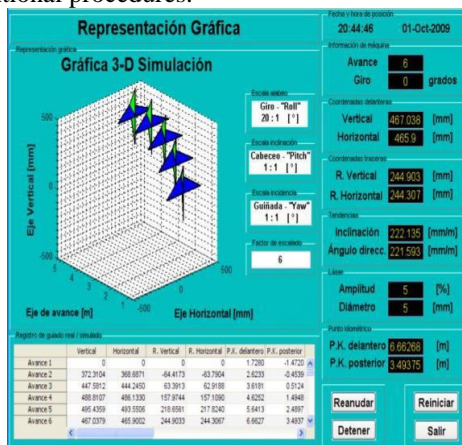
tional procedures.

Representación Gráfica

Representación gráfica

Gráfica 3-D Simulación

Eje Vertical [mm]

500

0

-500

5 4 3 2 1 0

Eje de avance [m]

-500 0 500

Eje Horizontal [mm]

Escala alabeo
Giro - "Roll"
20 : 1 [°]

Escala inclinación
Cabeceo - "Pitch"
1 : 1 [°]

Escala incidencia
Guiñada - "Yaw"
1 : 1 [°]

Factor de escalado
6

Fecha y hora de posición
20:44:46 01-Oct-2009

Información de máquina
Avance 6
Giro 0 grados

Coordenadas delanteras
Vertical 467.038 [mm]
Horizontal 465.9 [mm]

Coordenadas traseras
R. Vertical 244.903 [mm]
R. Horizontal 244.307 [mm]

Tendencias
Inclinación 222.135 [mm/m]
Ángulo direcc. 221.593 [mm/m]

Láser
Amplitud 5 [%]
Diámetro 5 [mm]

Punto kilométrico
P.K. delantero 6.66268 [m]
P.K. posterior 3.49375 [m]

Registro de guiado real / simulado

| | Vertical | Horizontal | R. Vertical | R. Horizontal | P.K. delantero | P.K. posterior |
|---|---|---|---|---|---|---|
| Avance 1 | 0 | 0 | 0 | 0 | 1.7280 | -1.4720 |
| Avance 2 | 372.3104 | 368.6871 | -64.4173 | -63.7904 | 2.6233 | -0.4539 |
| Avance 3 | 447.5812 | 444.2450 | 63.3913 | 62.9188 | 3.6181 | 0.5124 |
| Avance 4 | 488.8107 | 486.1330 | 157.9744 | 157.1090 | 4.6252 | 1.4948 |
| Avance 5 | 495.4359 | 493.5506 | 218.6561 | 217.8240 | 5.6413 | 2.4897 |
| Avance 6 | 467.0379 | 465.9002 | 244.9033 | 244.3067 | 6.6627 | 3.4937 |

Reanudar
Reiniciar
Detener
Salir